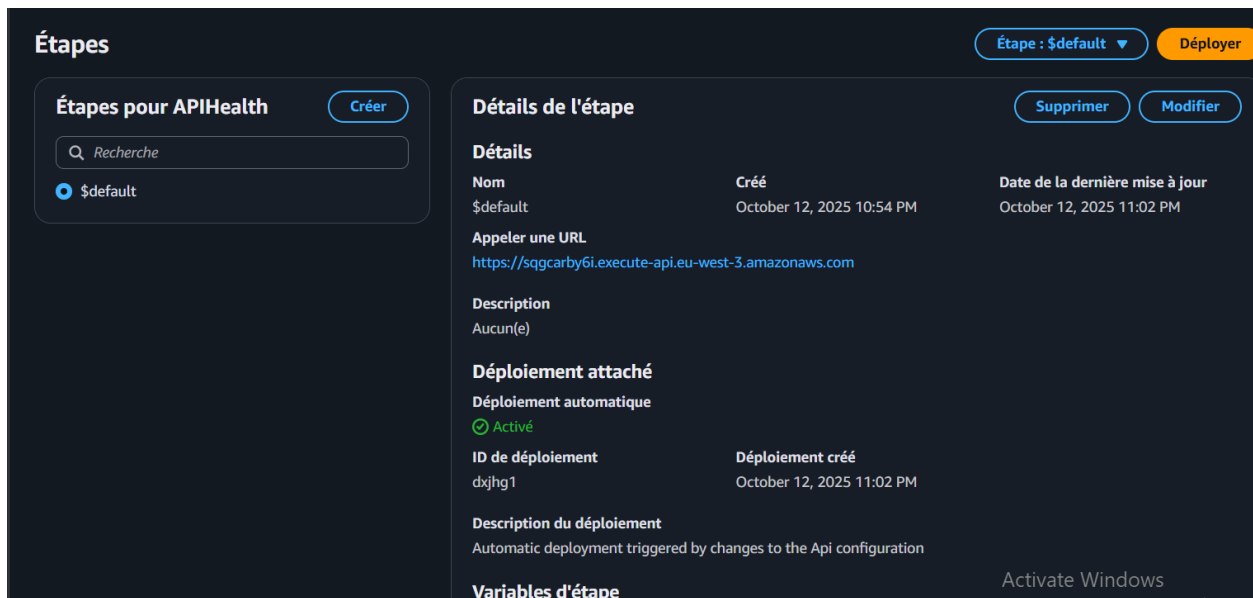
Étapes

Étape : $default ▼

Déployer

Étapes pour APIHealth

Créer

Recherche

$default

Détails de l'étape

Supprimer

Modifier

Détails

Nom
$default

Créé
October 12, 2025 10:54 PM

Date de la dernière mise à jour
October 12, 2025 11:02 PM

Appeler une URL
https://sqgcarby6i.execute-api.eu-west-3.amazonaws.com

Description
Aucun(e)

Déploiement attaché

Déploiement automatique
Activé

ID de déploiement
dxjhg1

Déploiement créé
October 12, 2025 11:02 PM

Description du déploiement
Automatic deployment triggered by changes to the Api configuration

Variables d'étape

Activate Windows